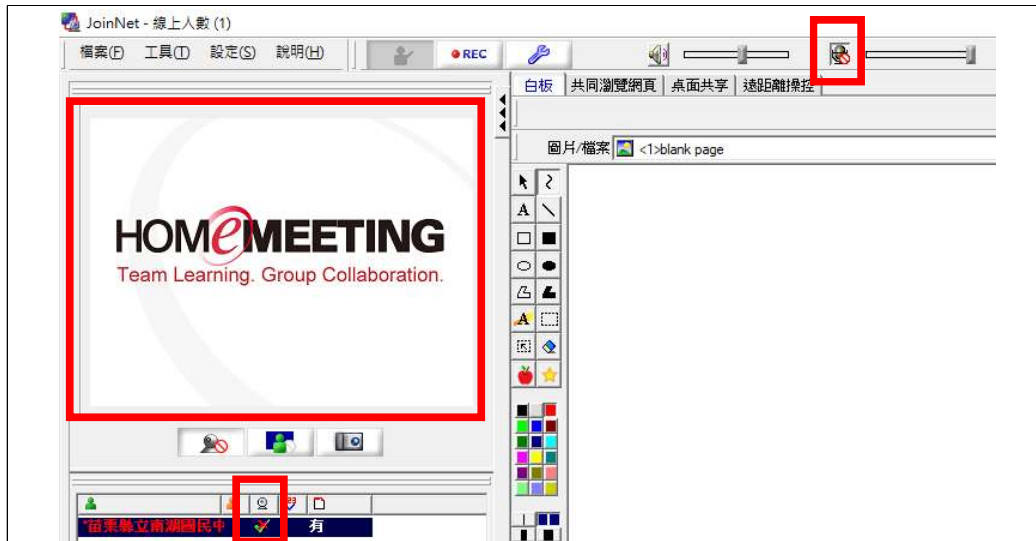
JoinNet - 線上人數 (1)

檔案(F) 工具(T) 設定(S) 說明(H)

REC

白板 共同瀏覽網頁 桌面共享 遠距離操控

圖片/檔案 <1>blank page

HOMEMEETING
Team Learning. Group Collaboration.

A
A
A

*苗栗縣立南湖國民中 有